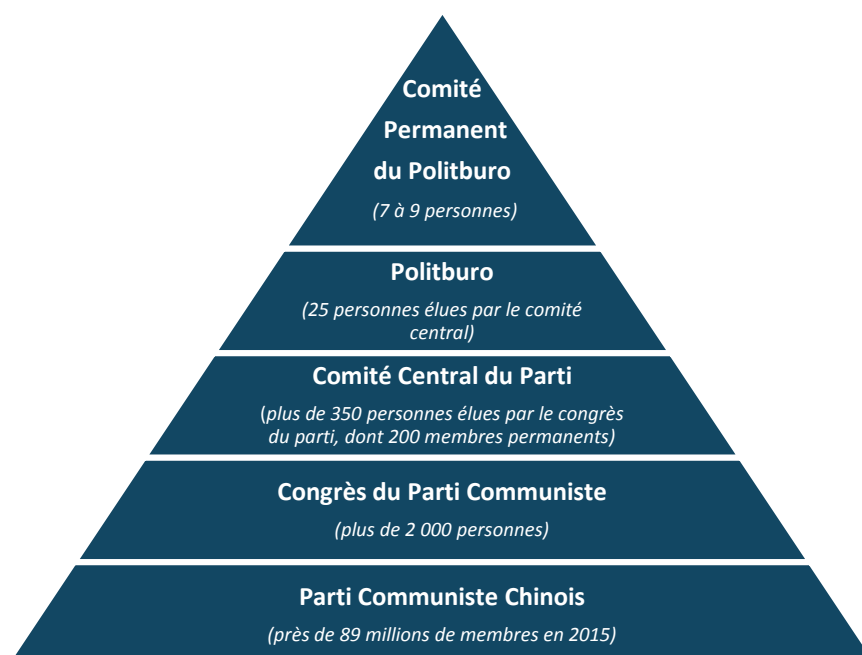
Comité Permanent du Politburo

(7 à 9 personnes)

Politburo

(25 personnes élues par le comité central)

Comité Central du Parti

(plus de 350 personnes élues par le congrès du parti, dont 200 membres permanents)

Congrès du Parti Communiste

(plus de 2 000 personnes)

Parti Communiste Chinois

(près de 89 millions de membres en 2015)